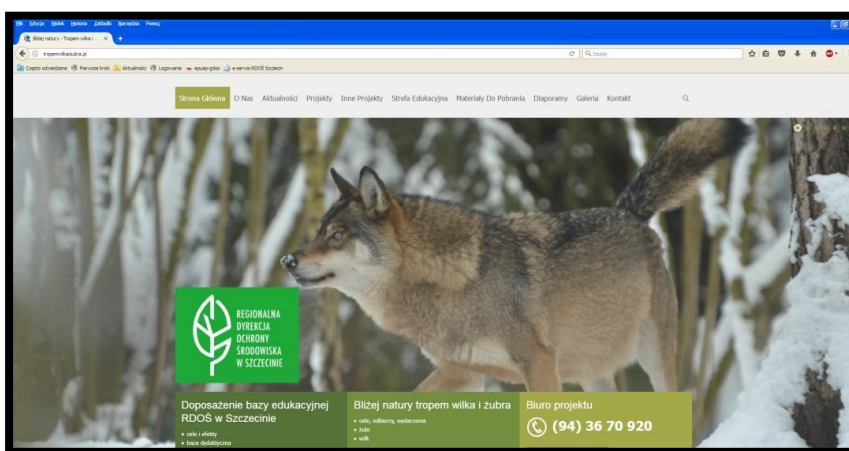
Plik Edycja Widok Historia Zakładki Narzędzia Pomoc

Bliżej natury - Tropem wilka i... ×

tropemwilkaizubra.pl

Szukaj

Często odwiedzane Pierwsze kroki Aktualności Logowanie epuap-gdos e-service RDOŚ Szczecin

Strona Główna O Nas Aktualności Projekty Inne Projekty Strefa Edukacyjna Materiały Do Pobrania Diaporamy Galeria Kontakt

REGIONALNA DYREKCJA OCHRONY ŚRODOWISKA W SZCZECINIE

Doposażenie bazy edukacyjnej RDOŚ w Szczecinie
• cele i efekty
• baza dydaktyczna

Bliżej natury tropem wilka i żubra
• cele, odbiorcy, wydarzenia
• żubr
• wilk

Biuro projektu
(94) 36 70 920